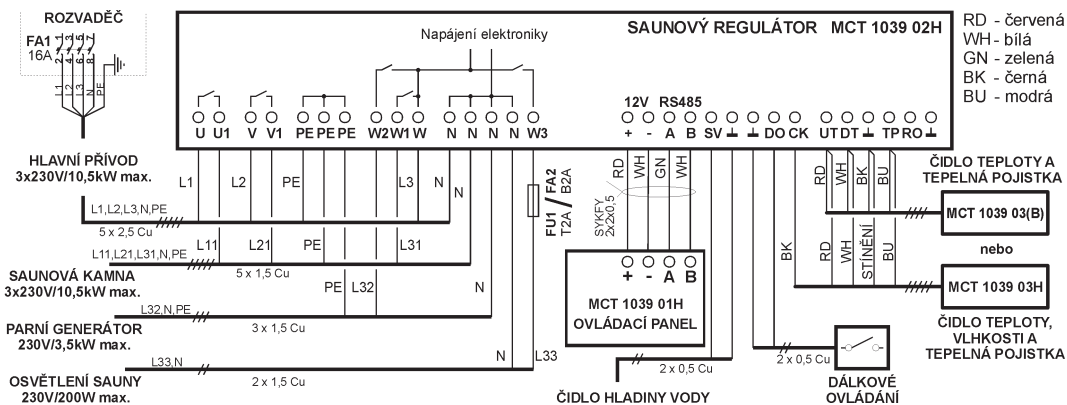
ROZVADĚČ
FA1
16A
1 2 3 4 5 6 7 8
L1 L2 L3 N PE

SAUNOVÝ REGULÁTOR MCT 1039 02H

Napájení elektroniky

RD - červená
WH - bílá
GN - zelená
BK - černá
BU - modrá

U U1 V V1 PE PE PE W2 W1 W N N N N W3
12V RS485
+ - A B SV ⊥ ⊥ DO CK UT DT ⊥ TP RO ⊥

HLAVNÍ PŘÍVOD
3x230V/10,5kW max.
L1 L2 PE L3 N N
L1,L2,L3,N,PE
5 x 2,5 Cu

SAUNOVÁ KAMNA
3x230V/10,5kW max.
L11 L21 PE L31
L11,L21,L31,N,PE
5 x 1,5 Cu

PARNÍ GENERÁTOR
230V/3,5kW max.
PE L32 N
L32,N,PE
3 x 1,5 Cu

OSVĚTLENÍ SAUNY
230V/200W max.
N L33
L33,N
2 x 1,5 Cu

FU1 / FA2
T2A B2A

RD WH GN WH
SYKFY
2x2x0,5

+ - A B
MCT 1039 01H
OVLÁDACÍ PANEL

2 x 0,5 Cu
ČIDLO HLADINY VODY

BK
2 x 0,5 Cu
DÁLKOVÉ
OVLÁDÁNÍ

RD WH BK BU
ČIDLO TEPLOTY A
TEPELNÁ POJISTKA
MCT 1039 03(B)

nebo

RD WH STÍNĚNÍ BU
MCT 1039 03H
ČIDLO TEPLOTY,
VLHKOSTI A
TEPELNÁ POJISTKA